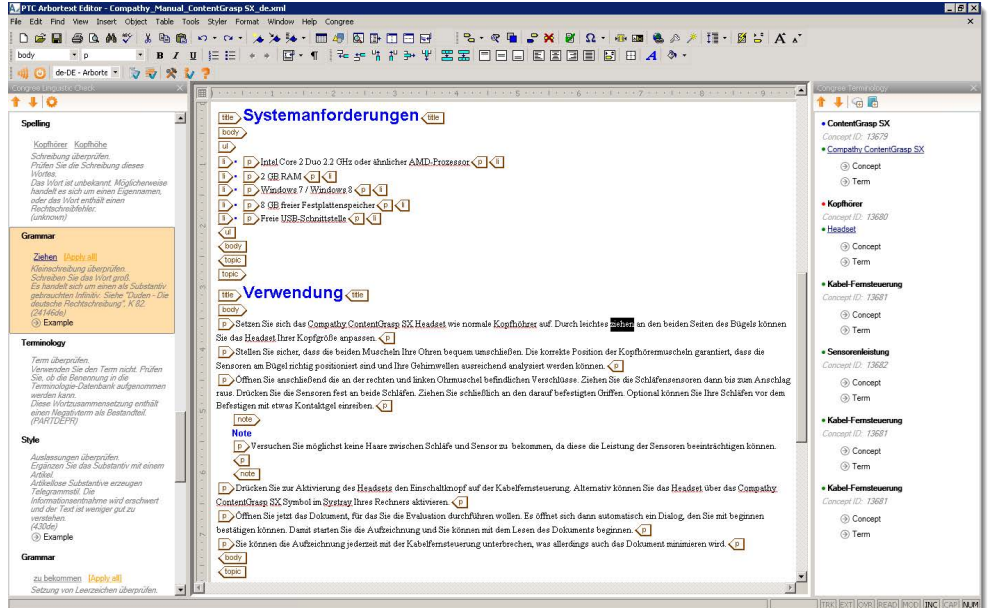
PTC Arbortext Editor - Compathy_Manual_ContentGrasp SX_de.xml

File Edit Find View Insert Object Table Tools Styler Format Window Help Congree

body p

de-DE - Arborte

Congree Linguistic Check

Spelling

Kopfhörer Kopfhöhe

Schreibung überprüfen. Prüfen Sie die Schreibung dieses Wortes. Das Wort ist unbekannt. Möglicherweise handelt es sich um einen Eigennamen, oder das Wort enthält einen Rechtschreibfehler. (unknown)

Grammar

Ziehen [Apply all]

Kleinschreibung überprüfen. Schreiben Sie das Wort groß. Es handelt sich um einen als Substantiv gebrauchten Infinitiv. Siehe "Duden - Die deutsche Rechtschreibung", K 82. (24146de)

Example

Terminology

Term überprüfen. Verwenden Sie den Term nicht. Prüfen Sie, ob die Benennung in die Terminologie-Datenbank aufgenommen werden kann. Diese Wortzusammensetzung enthält einen Negativterm als Bestandteil. (PARTDEPR)

Style

Auslassungen überprüfen. Ergänzen Sie das Substantiv mit einem Artikel. Artikellose Substantive erzeugen Telegrammstil. Die Informationsentnahme wird erschwert und der Text ist weniger gut zu verstehen. (430de)

Example

Grammar

zu bekommen [Apply all]

Setzung von Leerzeichen überprüfen.

title Systemanforderungen title
body
ul
li p Intel Core 2 Duo 2.2 GHz oder ähnlicher AMD-Prozessor p li
li p 2 GB RAM p li
li p Windows 7 / Windows 8 p li
li p 8 GB freier Festplattenspeicher p li
li p Freie USB-Schnittstelle p li
ul
body
topic
topic

title Verwendung title
body
p Setzen Sie sich das Compathy ContentGrasp SX Headset wie normale Kopfhörer auf. Durch leichtes ziehen an den beiden Seiten des Bügels können Sie das Headset Ihrer Kopfgröße anpassen. p
p Stellen Sie sicher, dass die beiden Muscheln Ihre Ohren bequem umschließen. Die korrekte Position der Kopfhörermuscheln garantiert, dass die Sensoren am Bügel richtig positioniert sind und Ihre Gehirnwellen ausreichend analysiert werden können. p
p Öffnen Sie anschließend die an der rechten und linken Ohrmuschel befindlichen Verschlüsse. Ziehen Sie die Schläfensensoren dann bis zum Anschlag raus. Drücken Sie die Sensoren fest an beide Schläfen. Ziehen Sie schließlich an den darauf befestigten Griffen. Optional können Sie Ihre Schläfen vor dem Befestigen mit etwas Kontaktgel einreiben. p
note
Note
p Versuchen Sie möglichst keine Haare zwischen Schläfe und Sensor zu bekommen, da diese die Leistung der Sensoren beeinträchtigen können. p
note
p Drücken Sie zur Aktivierung des Headsets den Einschaltknopf auf der Kabelfernsteuerung. Alternativ können Sie das Headset über das Compathy ContentGrasp SX Symbol im Systray Ihres Rechners aktivieren. p
p Öffnen Sie jetzt das Dokument, für das Sie die Evaluation durchführen wollen. Es öffnet sich dann automatisch ein Dialog, den Sie mit beginnen bestätigen können. Damit starten Sie die Aufzeichnung und Sie können mit dem Lesen des Dokuments beginnen. p
p Sie können die Aufzeichnung jederzeit mit der Kabelfernsteuerung unterbrechen, was allerdings auch das Dokument minimieren wird. p
body
topic

Congree Terminology

ContentGrasp SX
Concept ID: 13679
Compathy ContentGrasp SX
Concept
Term

Kopfhörer
Concept ID: 13680
Headset
Concept
Term

Kabel-Fernsteuerung
Concept ID: 13681
Concept
Term

Sensorenleistung
Concept ID: 13682
Concept
Term

Kabel-Fernsteuerung
Concept ID: 13681
Concept
Term

Kabel-Fernsteuerung
Concept ID: 13681
Concept
Term

TRK EXT OVR READ MOD INC CAP NUM